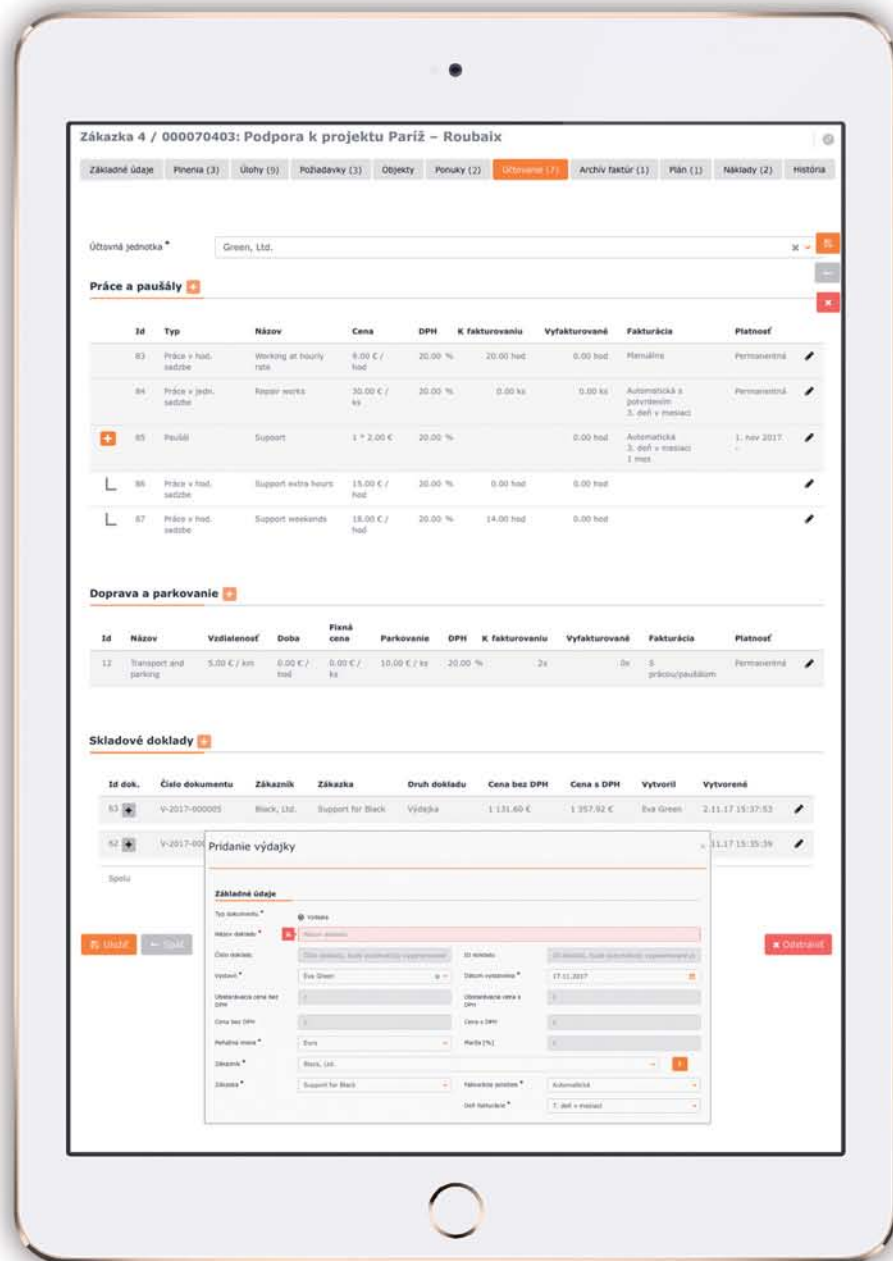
Zákazka 4 / 000070403: Podpora k projektu Paríž – Roubaix

Základné údaje | Plnenia (3) | Úlohy (5) | Požiadavky (3) | Objekty | Ponuky (2) | Účtovanie (7) | Archív faktúr (1) | Plán (1) | Náklady (2) | História

Účtovná jednotka * Green, Ltd.

Práce a paušály

| | Id | Typ | Názov | Cena | DPH | K fakturovaniu | Vyfakturované | Fakturácia | Platnosť | |
|---|---|---|---|---|---|---|---|---|---|---|
| | 83 | Práce v hod. sadzbe | Working at hourly rate | 8.00 € / hod | 20.00 % | 20.00 hod | 0.00 hod | Manuálna | Permanentná | |
| | 84 | Práce v jedn. sadzbe | Repair works | 30.00 € / ks | 20.00 % | 0.00 ks | 0.00 ks | Automatická s potvrdením 3. deň v mesiaci | Permanentná | |
| | 85 | Paušál | Support | 1 * 2.00 € | 20.00 % | | 0.00 hod | Automatická 3. deň v mesiaci 1 mes | 1. nov 2017 - | |
| | 86 | Práce v hod. sadzbe | Support extra hours | 15.00 € / hod | 20.00 % | 0.00 hod | 0.00 hod | | | |
| | 87 | Práce v hod. sadzbe | Support weekends | 18.00 € / hod | 20.00 % | 14.00 hod | 0.00 hod | | | |

Doprava a parkovanie

| Id | Názov | Vzdialenosť | Doba | Fixná cena | Parkovanie | DPH | K fakturovaniu | Vyfakturované | Fakturácia | Platnosť |
|---|---|---|---|---|---|---|---|---|---|---|
| 12 | Transport and parking | 5.00 € / km | 0.00 € / hod | 0.00 € / ks | 10.00 € / ks | 20.00 % | 2x | 0x | S prácou/paušálom | Permanentná |

Skladové doklady

| Id dok. | Číslo dokumentu | Zákazník | Zákazka | Druh dokladu | Cena bez DPH | Cena s DPH | Vytvoril | Vytvorené |
|---|---|---|---|---|---|---|---|---|
| 63 | V-2017-000005 | Black, Ltd. | Support for Black | Výdajka | 1 131.60 € | 1 357.92 € | Eva Green | 2.11.17 15:37:53 |
| 62 | V-2017-000 | | | | | | | 2.11.17 15:35:39 |

Spolu

Uložiť | Späť | Odstrániť

Pridanie výdajky

Základné údaje

Typ dokumentu * Výdajka
Názov dokladu * Názov dokladu
Číslo dokladu | ID dokladu
Vystavil * Eva Green | Dátum vystavenia * 17.11.2017
Obstarávacia cena bez DPH | Obstarávacia cena s DPH
Cena bez DPH | Cena s DPH
Peňažná mena * Euro | Marža [%]
Zákazník * Black, Ltd.
Zákazka * Support for Black | Fakturácia položiek * Automatická
Deň fakturácie * 7. deň v mesiaci